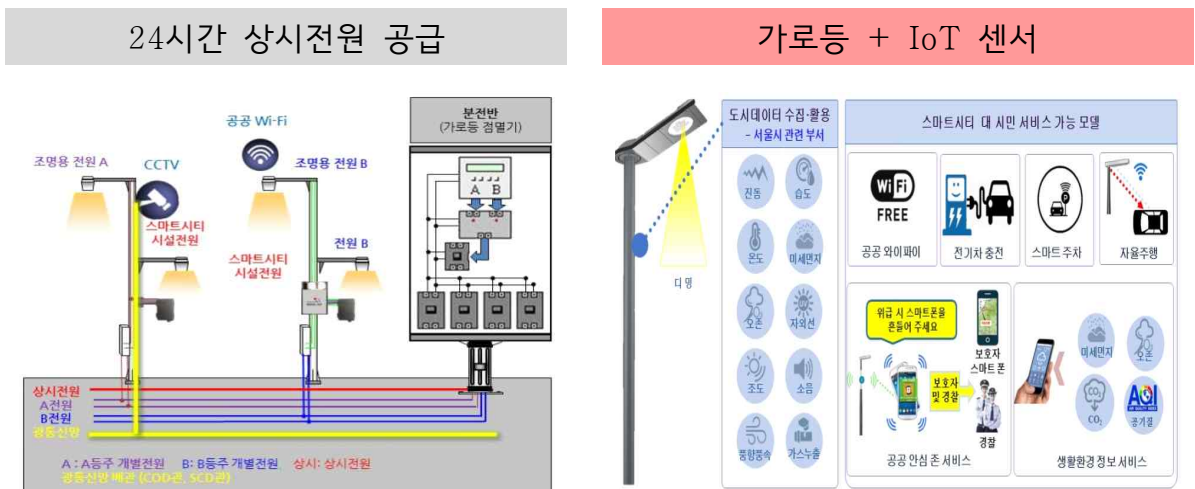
24시간 상시전원 공급

공공 Wi-Fi

분전반 (가로등 점멸기)

조명용 전원 A

CCTV

조명용 전원 B

스마트시티 시설전원

스마트시티 시설전원

전원 B

A B

상시전원

A전원

B전원

공용신망

A : A등주 개별전원 B: B등주 개별전원 상시: 상시전원

공용신망 배관 (COD관, SCD관)

가로등 + IoT 센서

디 망

도시데이터 수집·활용 - 서울시 관련 부서

진동

습도

온도

미세먼지

오존

자외선

조도

소음

풍향풍속

가스누출

스마트시티 대 시민 서비스 가능 모델

FREE

공공 와이파이

전기차 충전

스마트 주차

자율주행

위급 시 스마트폰을 흔들어 주세요

보호자 스마트 폰

보호자 및경찰

경찰

공공 안심 존 서비스

미세먼지

오존

$CO_2$

AQI

공기질

생활환경정보서비스